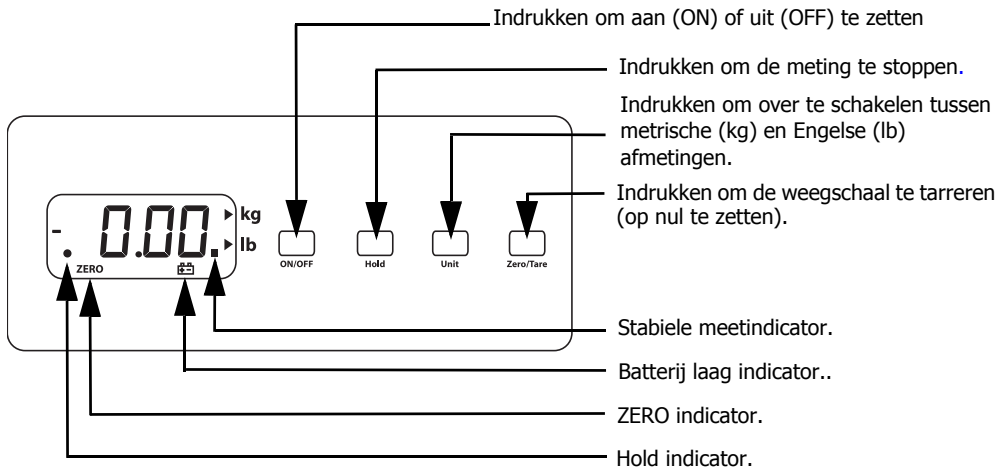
Indrukken om aan (ON) of uit (OFF) te zetten

Indrukken om de meting te stoppen.

Indrukken om over te schakelen tussen metrische (kg) en Engelse (lb) afmetingen.

Indrukken om de weegschaal te tarreren (op nul te zetten).

- 0.00. kg lb

ZERO

ON/OFF

Hold

Unit

Zero/Tare

Stabiele meetindicator.

Batterij laag indicator..

ZERO indicator.

Hold indicator.